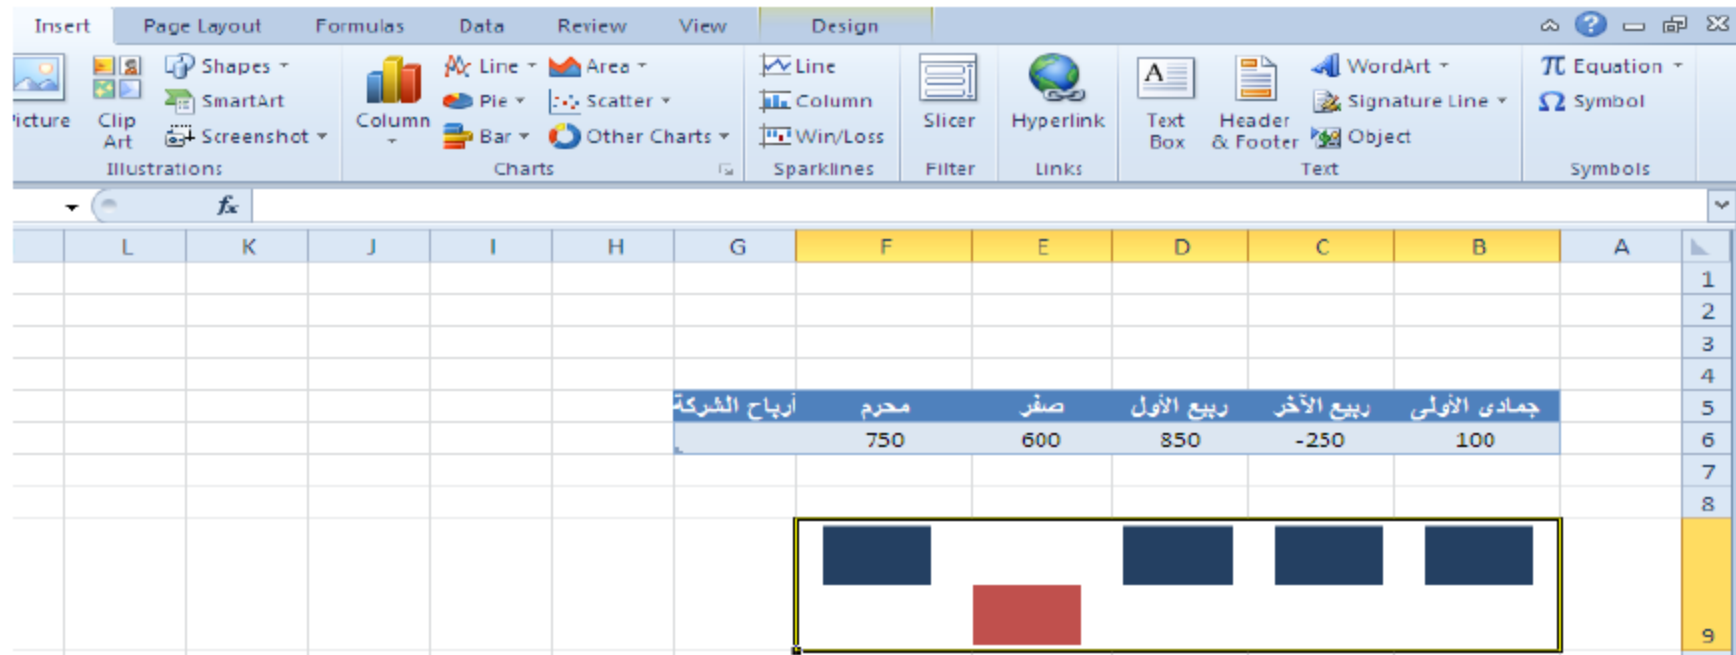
Insert Page Layout Formulas Data Review View Design

Picture Clip Art Shapes SmartArt Screenshot Illustrations

Column Line Pie Bar Area Scatter Other Charts Charts

Line Column Win/Loss Sparklines

Slicer Filter

Hyperlink Links

Text Box Header & Footer WordArt Signature Line Object Text

Equation Symbol Symbols

$f_x$

| L | K | J | I | H | G | F | E | D | C | B | A | |
|---|---|---|---|---|---|---|---|---|---|---|---|---|
| | | | | | | | | | | | | 1 |
| | | | | | | | | | | | | 2 |
| | | | | | | | | | | | | 3 |
| | | | | | | | | | | | | 4 |
| | | | | | أرباح الشركة | محرم | صفر | ربيع الأول | ربيع الآخر | جمادى الأولى | | 5 |
| | | | | | | 750 | 600 | 850 | -250 | 100 | | 6 |
| | | | | | | | | | | | | 7 |
| | | | | | | | | | | | | 8 |
| | | | | | | | | | | | | 9 |